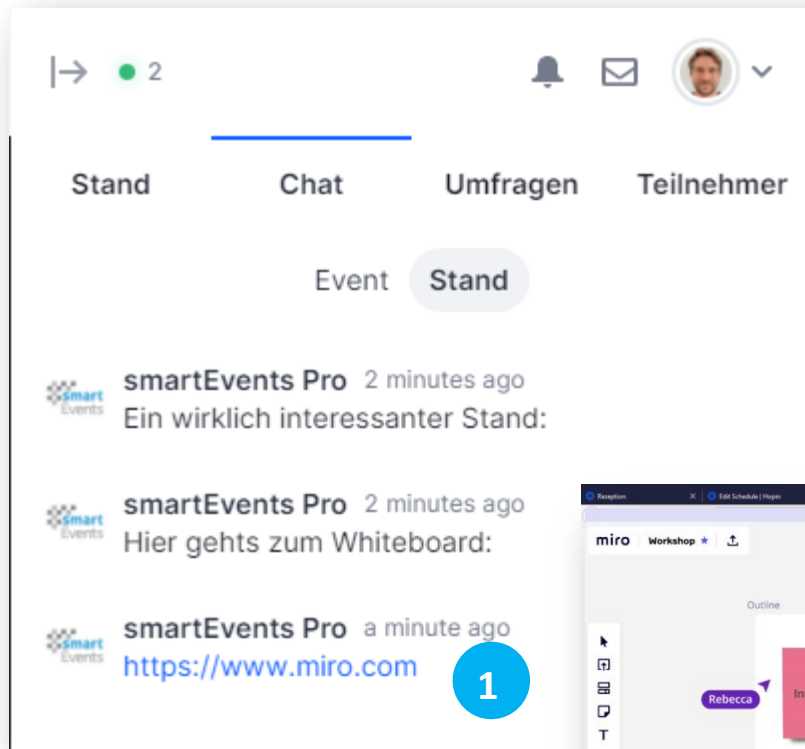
2

Stand Chat Umfragen Teilnehmer

Event Stand

smart Events
smartEvents Pro 2 minutes ago
Ein wirklich interessanter Stand:

smart Events
smartEvents Pro 2 minutes ago
Hier gehts zum Whiteboard:

smart Events
smartEvents Pro a minute ago
https://www.miro.com

1

Rezeption
Edit Schedule | Hopin
miro Workshop
Outline
T
Rebecca
In